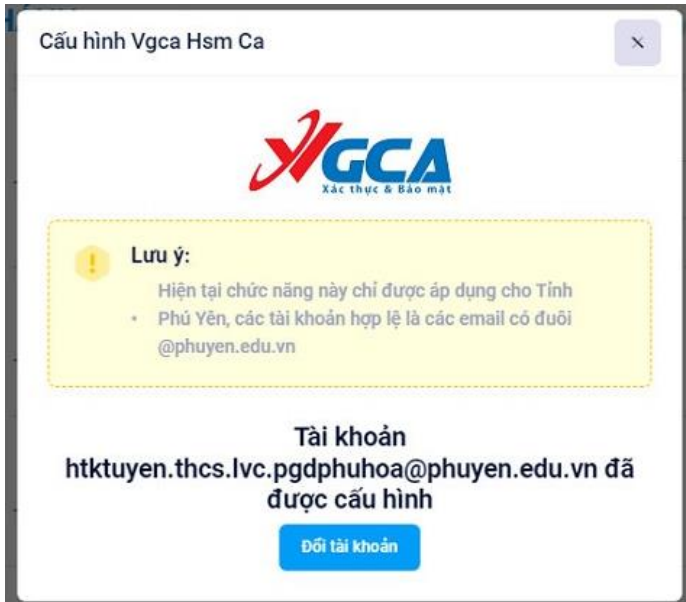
Cấu hình Vgca Hsm Ca

×

VGCA
Xác thực & Bảo mật

Lưu ý:

• Hiện tại chức năng này chỉ được áp dụng cho Tỉnh Phú Yên, các tài khoản hợp lệ là các email có đuôi @phuyen.edu.vn

Tài khoản htktuyen.thcs.lvc.pgdphuhoa@phuyen.edu.vn đã được cấu hình

Đổi tài khoản